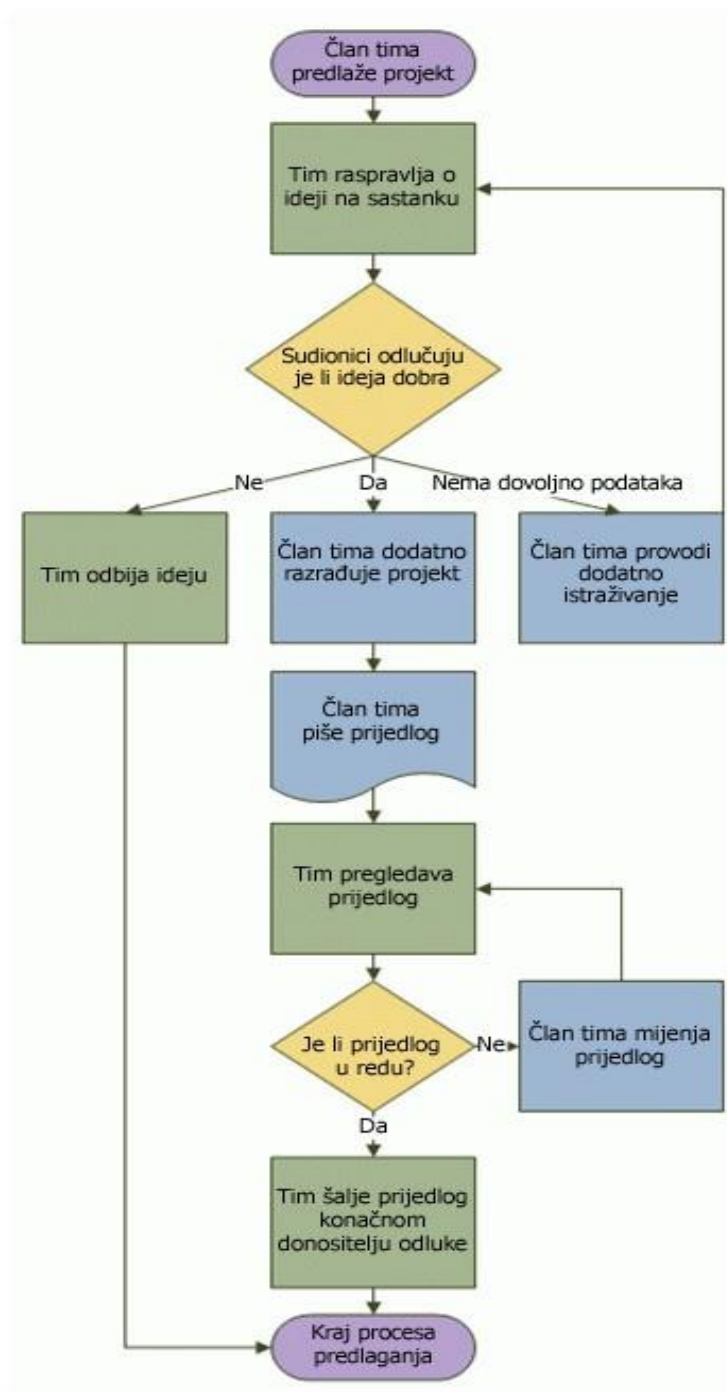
Član tima predlaže projekt

Tim raspravlja o ideji na sastanku

Sudionici odlučuju je li ideja dobra

Ne

Da

Nema dovoljno podataka

Tim odbija ideju

Član tima dodatno razrađuje projekt

Član tima provodi dodatno istraživanje

Član tima piše prijedlog

Tim pregledava prijedlog

Je li prijedlog u redu?

Ne

Član tima mijenja prijedlog

Da

Tim šalje prijedlog konačnom donositelju odluke

Kraj procesa predlaganja